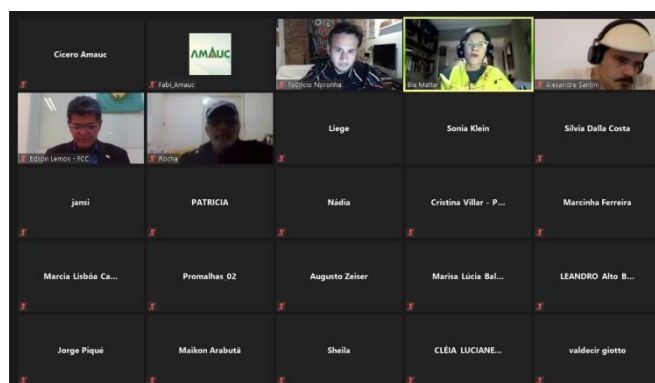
Cícero Amauc

AMAUC
Fabi_Amauc

Fabricio Noronha

Bia Maltar

Alexandre Santini

Edson Lemos - FCC

Rocha

Liege

Sonia Klein

Silvia Dalla Costa

jansi

PATRICIA

Nádia

Cristina Villar - P...

Marcinha Ferreira

Marcia Lisbôa Ca...

Promalhas_02

Augusto Zeiser

Marisa Lúcia Bal...

LEANDRO Alto B...

Jorge Piqué

Maikon Arabutã

Sheila

CLÉIA LUCIANE...

valdecir giotto